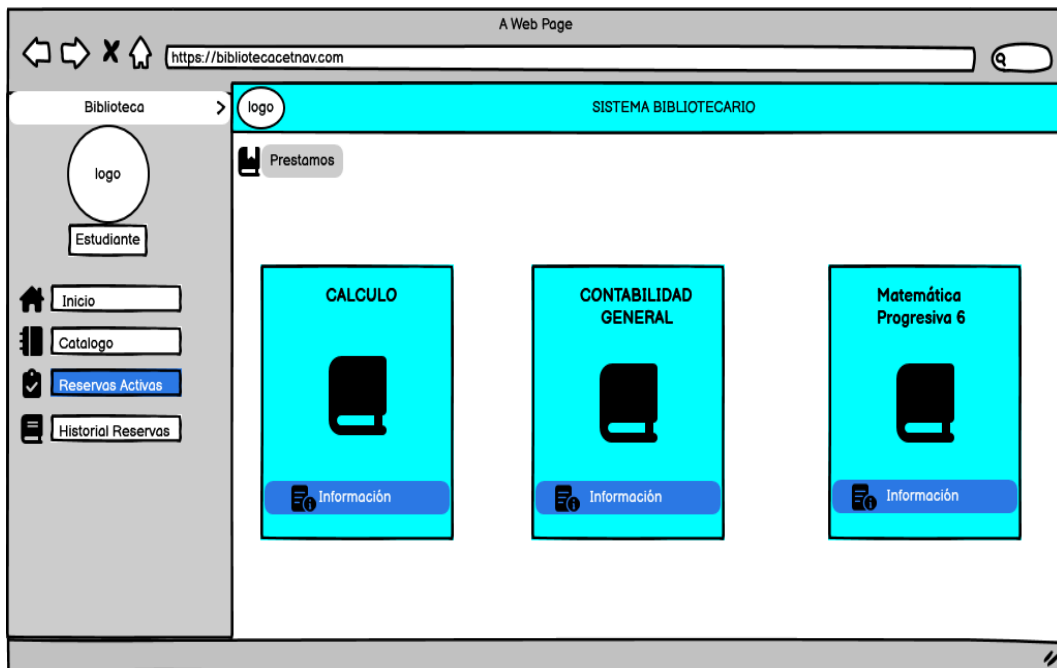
A Web Page

https://bibliotecacetnav.com

Biblioteca

logo

Estudiante

Inicio

Catalogo

Reservas Activas

Historial Reservas

logo

SISTEMA BIBLIOTECARIO

Prestamos

CALCULO

Información

CONTABILIDAD GENERAL

Información

Matemática Progresiva 6

Información